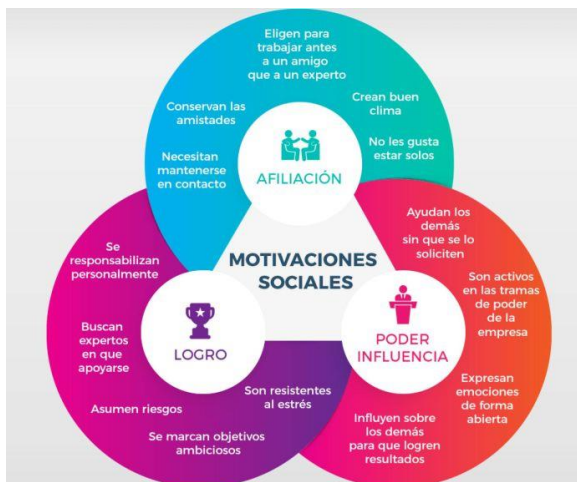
Eligen para trabajar antes a un amigo que a un experto

Conservan las amistades

Crean buen clima

No les gusta estar solos

Necesitan mantenerse en contacto

AFILIACIÓN

MOTIVACIONES SOCIALES

Se responsabilizan personalmente

Buscan expertos en que apoyarse

Asumen riesgos

Se marcan objetivos ambiciosos

LOGRO

Son resistentes al estrés

Ayudan los demás sin que se lo soliciten

Son activos en las tramas de poder de la empresa

Expresan emociones de forma abierta

Influyen sobre los demás para que logren resultados

PODER INFLUENCIA